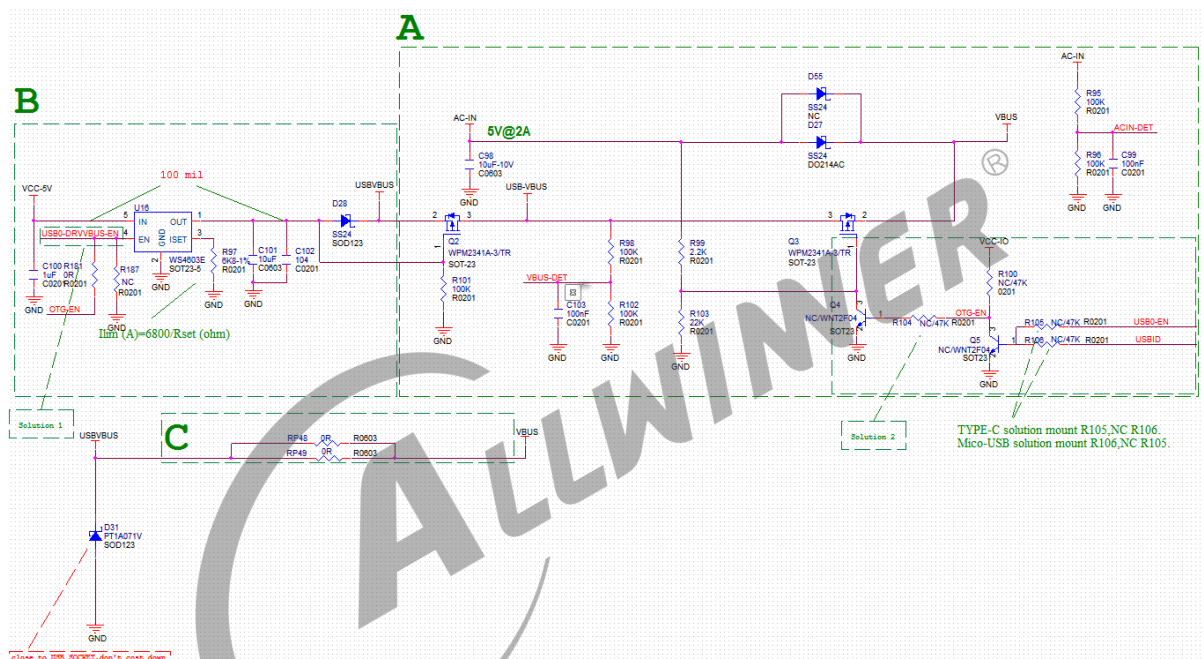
A

B

C

100 mil

VCC-5V

USB0-DRVVBUS-EN

C100 1uF C0201

R181 0R R0201

R187 NC R0201

GND

OTG-EN

U16

IN OUT

EN ISET

GND

5 1 4 3 2

WS4603E SOT23-5

R97 6K8-1% R0201

C101 10uF C0603

C102 104 C0201

GND

Ilim (A)=6800/Rset (ohm)

D28 SS24 SOD123

USBVBUS

AC-IN

C98 10uF-10V C0603

5V@2A

USB-VBUS

Q2 WPM2341A-3/TR SOT-23

R101 100K R0201

R98 100K R0201

VBUS-DET

C103 100nF C0201

R102 100K R0201

R99 2.2K R0201

R103 22K R0201

D55 SS24 NC

D27 SS24AC DO214AC

VBUS

Q3 WPM2341A-3/TR SOT-23

Q4 NC/WNT2F04 SOT23

R104 NC/47K R0201

OTG-EN

VCC-IO

R100 NC/47K 0201

Q5 NC/WNT2F04 SOT23

R105 NC/47K R0201 USB0-EN

R106 NC/47K R0201 USBID

AC-IN

R95 100K R0201

ACIN-DET

R96 100K R0201

C99 100nF C0201

GND

Solution 1

Solution 2

TYPE-C solution mount R105,NC R106.
Mico-USB solution mount R106,NC R105.

USBVBUS

RP48 0R R0603

RP49 0R R0603

VBUS

D31 PT1A071V SOD123

GND

close to USB SOCKET,don't cost down

ALLWINNER ®